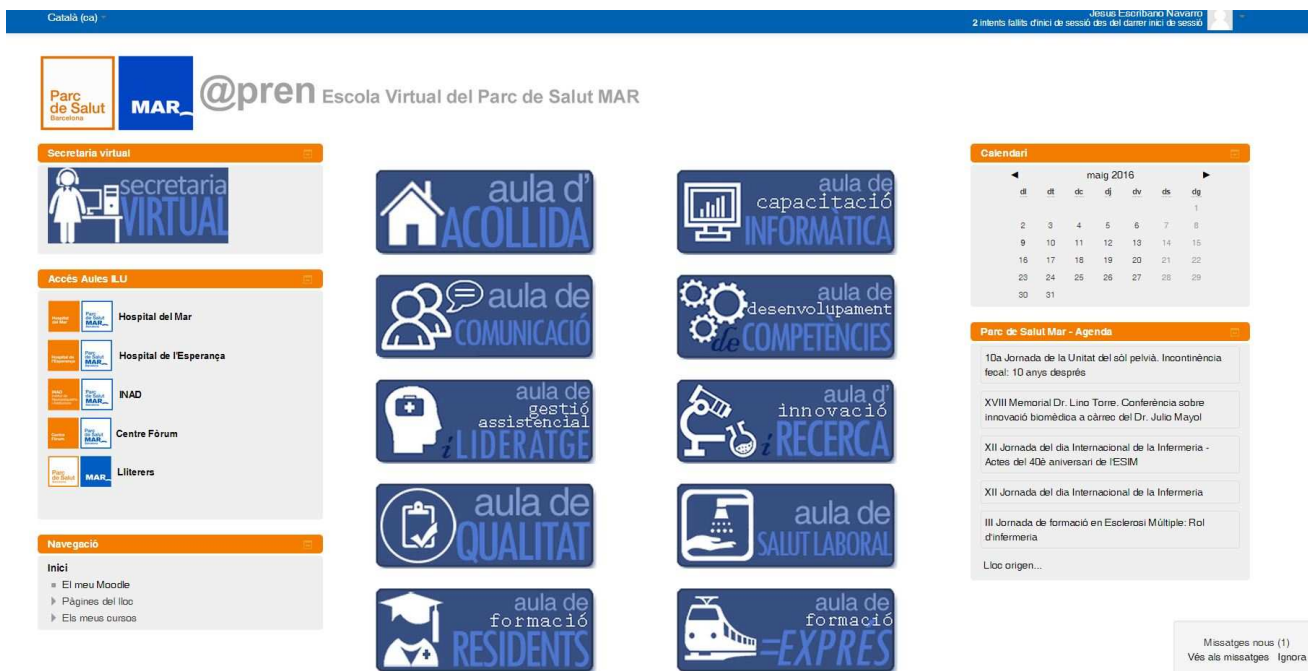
Català (ca)

Jesus Escribano Navarro
2 intents fallits d'inici de sessió des del darrer inici de sessió

Parc de Salut Barcelona MAR @pren Escola Virtual del Parc de Salut MAR

Secretaria virtual

secretaria VIRTUAL

Accés Aules ILU

Hospital del Mar

Hospital de l'Esperança

INAD

Centre Fòrum

Lliterers

Navegació

Inici
El meu Moodle
Pàgines del lloc
Els meus cursos

aula d' ACOLLIDA

aula de capacitació INFORMÀTICA

aula de COMUNICACIÓ

aula de desenvolupament de COMPETÈNCIES

aula de gestió assistencial i LIDERATGE

aula d' innovació i RECERCA

aula de QUALITAT

aula de SALUT LABORAL

aula de formació RESIDENTS

aula de formació EXPRÉS

Calendari

maig 2016

| dl | dt | dc | dj | dv | ds | dg |
|---|---|---|---|---|---|---|
| | | | | | | 1 |
| 2 | 3 | 4 | 5 | 6 | 7 | 8 |
| 9 | 10 | 11 | 12 | 13 | 14 | 15 |
| 16 | 17 | 18 | 19 | 20 | 21 | 22 |
| 23 | 24 | 25 | 26 | 27 | 28 | 29 |
| 30 | 31 | | | | | |

Parc de Salut Mar - Agenda

10a Jornada de la Unitat del sòl pelvià. Incontinència fecal: 10 anys després

XVIII Memorial Dr. Lino Torre. Conferència sobre innovació biomèdica a càrrec del Dr. Julio Mayol

XII Jornada del dia Internacional de la Infermeria - Actes del 40è aniversari de l'ESIM

XII Jornada del dia Internacional de la Infermeria

III Jornada de formació en Esclerosi Múltiple: Rol d'infermeria

Lloc origen...

Missatges nous (1)
Vés als missatges Ignora